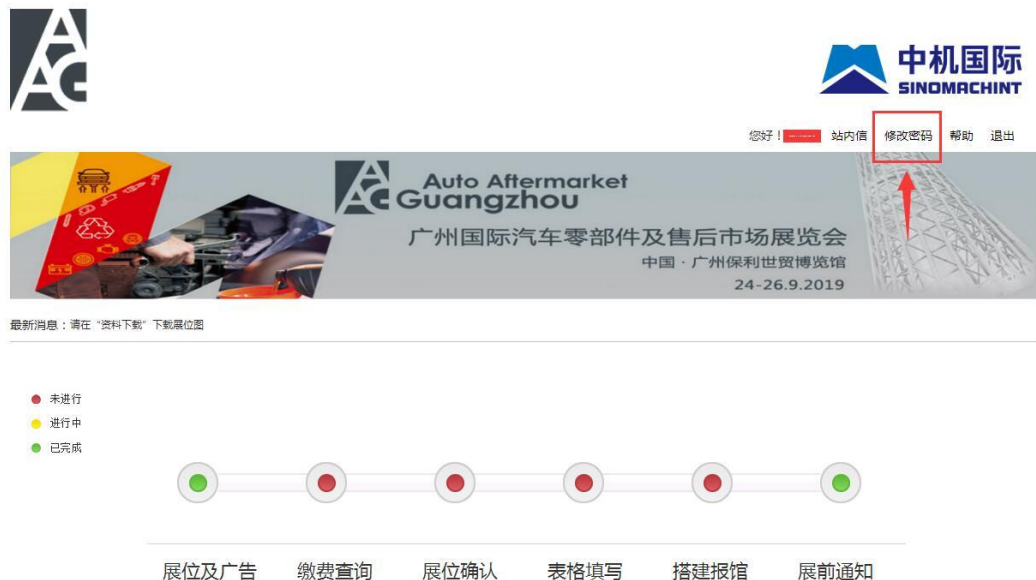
AAG

中机国际
SINOMACHINT

您好！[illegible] 站内信 修改密码 帮助 退出

AAG Auto Aftermarket Guangzhou
广州国际汽车零部件及售后市场展览会
中国 · 广州保利世贸博览馆
24-26.9.2019

最新消息：请在“资料下载”下载展位图

未进行
进行中
已完成

展位及广告 缴费查询 展位确认 表格填写 搭建报馆 展前通知